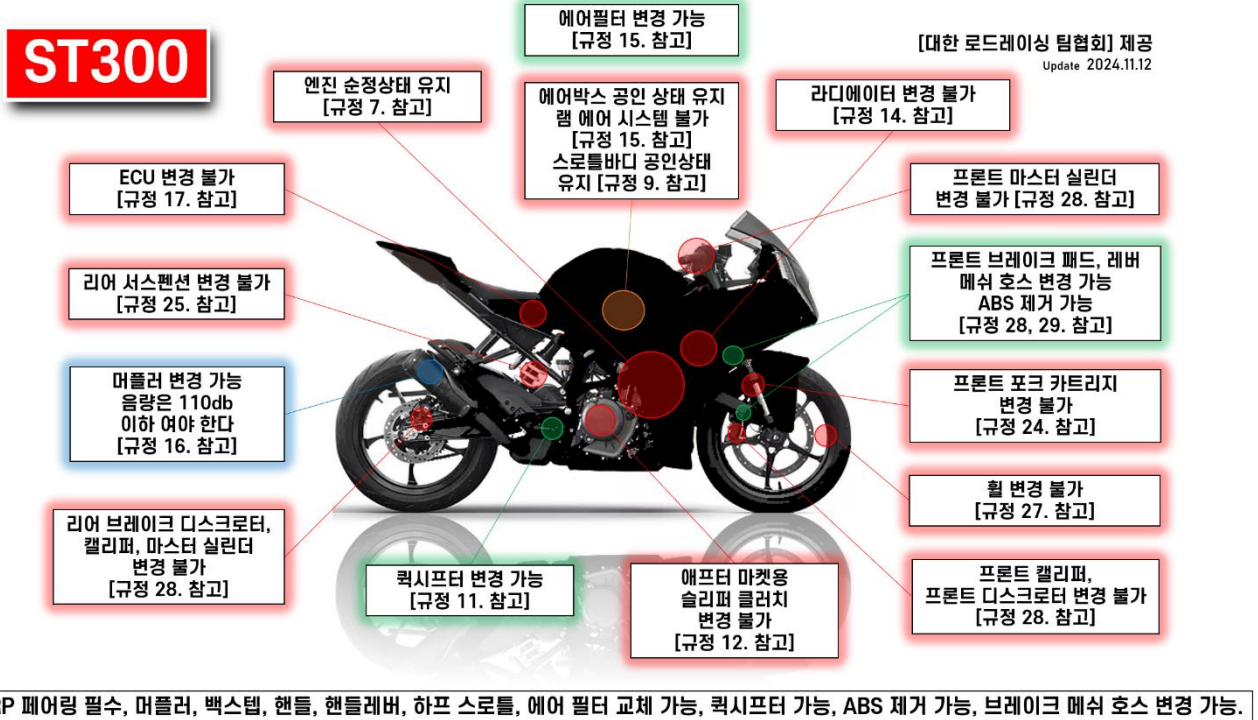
ST300

에어필터 변경 가능
[규정 15. 참고]

[대한 로드레이싱 팀협회] 제공
Update 2024.11.12

엔진 순정상태 유지
[규정 7. 참고]

에어박스 공인 상태 유지
램 에어 시스템 불가
[규정 15. 참고]
스로틀바디 공인상태
유지 [규정 9. 참고]

라디에이터 변경 불가
[규정 14. 참고]

ECU 변경 불가
[규정 17. 참고]

프론트 마스터 실린더
변경 불가 [규정 28. 참고]

리어 서스펜션 변경 불가
[규정 25. 참고]

프론트 브레이크 패드, 레버
메쉬 호스 변경 가능
ABS 제거 가능
[규정 28, 29. 참고]

머플러 변경 가능
음량은 110db
이하 여야 한다
[규정 16. 참고]

프론트 포크 카트리지
변경 불가
[규정 24. 참고]

휠 변경 불가
[규정 27. 참고]

리어 브레이크 디스크로터,
캘리퍼, 마스터 실린더
변경 불가
[규정 28. 참고]

퀵시프터 변경 가능
[규정 11. 참고]

애프터 마켓용
슬리퍼 클러치
변경 불가
[규정 12. 참고]

프론트 캘리퍼,
프론트 디스크로터 변경 불가
[규정 28. 참고]

P 페어링 필수, 머플러, 백스텝, 핸들, 핸들레버, 하프 스로틀, 에어 필터 교체 가능, 퀵시프터 가능, ABS 제거 가능, 브레이크 메쉬 호스 변경 가능.